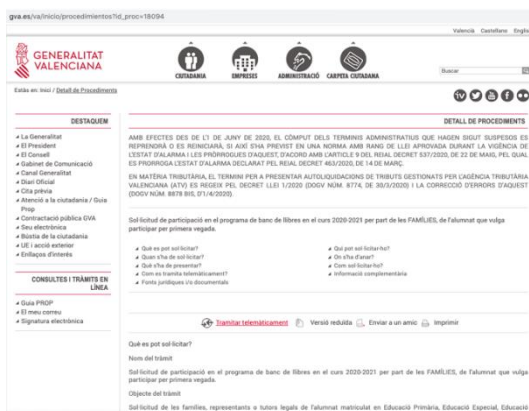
gva.es/va/inicio/procedimientos?id_proc=18094

Valencià Castellano Englis

GENERALITAT VALENCIANA

CIUTADANIA EMPRESES ADMINISTRACIÓ CARPETA CIUTADANA

Buscar

Estàs en: Inici / Detall de Procediments

DESTAQUEM

La Generalitat
El President
El Consell
Gabinet de Comunicació
Canal Generalitat
Diari Oficial
Cita prèvia
Atenció a la ciutadania / Guia Prop
Contractació pública GVA
Seu electrònica
Bústia de la ciutadania
UE i acció exterior
Enllaços d'interès

CONSULTES I TRÀMITS EN LÍNEA

Guia PROP
El meu correu
Signatura electrònica

DETALL DE PROCEDIMENTS

AMB EFECTES DES DE L'1 DE JUNY DE 2020, EL CÒMPUT DELS TERMINIS ADMINISTRATIUS QUE HAGEN SIGUT SUSPESOS ES REPRENDRÀ O ES REINICIARÀ, SI AIXÍ S'HA PREVIST EN UNA NORMA AMB RANG DE LLEI APROVADA DURANT LA VIGÈNCIA DE L'ESTAT D'ALARMA I LES PRÒRROGUES D'AQUEST, D'ACORD AMB L'ARTICLE 9 DEL REIAL DECRET 537/2020, DE 22 DE MAIG, PEL QUAL ES PRORROGA L'ESTAT D'ALARMA DECLARAT PEL REIAL DECRET 463/2020, DE 14 DE MARÇ.

EN MATÈRIA TRIBUTÀRIA, EL TERMINI PER A PRESENTAR AUTOLIQUIDACIONS DE TRIBUTS GESTIONATS PER L'AGÈNCIA TRIBUTÀRIA VALENCIANA (ATV) ES REGEIX PEL DECRET LLEI 1/2020 (DOGV NÚM. 8774, DE 30/3/2020) I LA CORRECCIÓ D'ERRORS D'AQUEST (DOGV NÚM. 8878 BIS, D'1/4/2020).

Sol·licitud de participació en el programa de banc de llibres en el curs 2020-2021 per part de les FAMÍLIES, de l'alumnat que vulga participar per primera vegada.

Què es pot sol·licitar?
Quan s'ha de sol·licitar?
Què s'ha de presentar?
Com es tramita telemàticament?
Fonts jurídiques i/o documentals
Qui pot sol·licitar-ho?
On s'ha d'anar?
Com sol·licitar-ho?
Informació complementària

Tramitar telemàticament | Versió reduïda | Enviar a un amic | Imprimir

Què es pot sol·licitar?

Nom del tràmit

Sol·licitud de participació en el programa de banc de llibres en el curs 2020-2021 per part de les FAMÍLIES, de l'alumnat que vulga participar per primera vegada.

Objecte del tràmit

Sol·licitud de les famílies, representants o tutors legals de l'alumnat matriculat en Educació Primària, Educació Especial, Educació